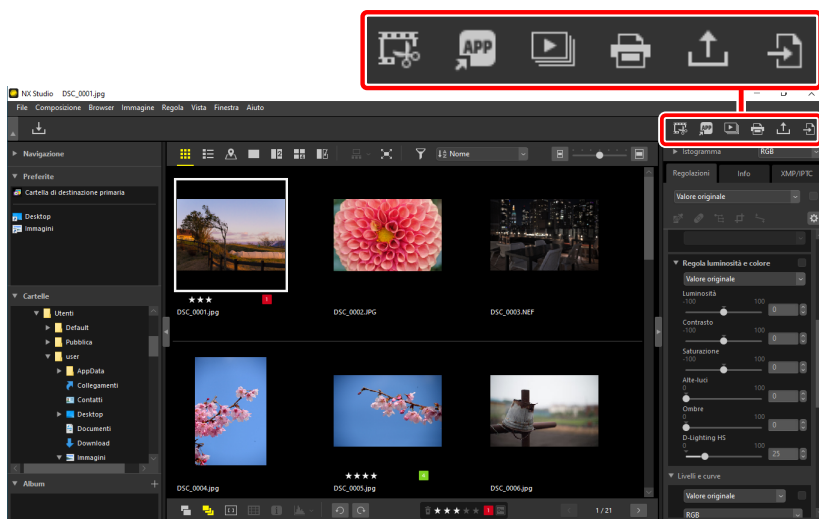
APP

NX Studio DSC_0001.jpg

File Composizione Browser Immagine Regola Vista Finestra Aiuto

APP

Navigazione

Preferite

Cartella di destinazione primaria

Desktop

Immagini

Cartelle

Utenti

Default

Pubblica

user

AppData

Collegamenti

Contatti

Desktop

Documenti

Download

Immagini

Album

Nome

★★★

1

DSC_0001.jpg

DSC_0002.JPG

DSC_0003.NEF

★★★★

DSC_0004.jpg

DSC_0005.jpg

DSC_0006.jpg

1 / 21

Istogramma RGB

Regolazioni Info XMP/IPTC

Valore originale

Regola luminosità e colore

Valore originale

Luminosità

-100 100

0

Contrasto

-100 100

0

Saturazione

-100 100

0

Alte-luci

0 100

0

Ombre

0 100

0

D-Lighting HS

0 100

25

Livelli e curve

Valore originale

RGB